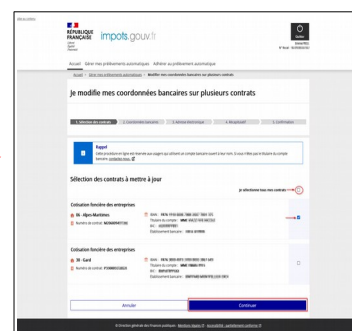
RÉPUBLIQUE FRANÇAISE

impots.gouv.fr

Accueil Gérer mes prélèvements automatiques Adhérer au prélèvement automatique

Accueil > Gérer mes prélèvements automatiques > Modifier mes coordonnées bancaires sur plusieurs contrats

Je modifie mes coordonnées bancaires sur plusieurs contrats

1. Sélection des contrats 2. Coordonnées bancaires 3. Mandat électronique 4. Récapitulatif 5. Confirmation

Rappel

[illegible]

Sélection des contrats à mettre à jour

Je sélectionne tous mes contrats

Cotisation foncière des entreprises

06 - Alpes-Maritimes

Numéro de contrat : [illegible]

IBAN : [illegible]

Titulaire du compte : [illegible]

BIC : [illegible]

Établissement bancaire : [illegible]

Cotisation foncière des entreprises

30 - Gard

Numéro de contrat : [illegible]

IBAN : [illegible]

Titulaire du compte : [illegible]

BIC : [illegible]

Établissement bancaire : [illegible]

Annuler

Continuer

© Direction générale des Finances publiques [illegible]